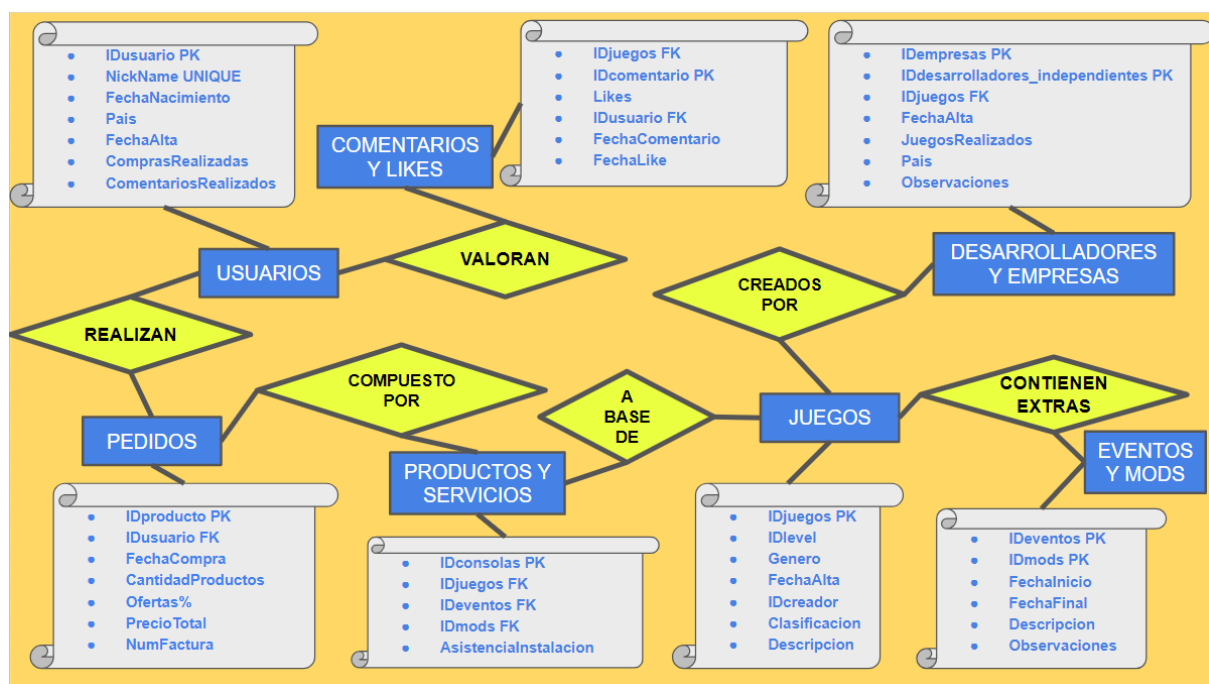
- IDusuario PK
- NickName UNIQUE
- FechaNacimiento
- Pais
- FechaAlta
- ComprasRealizadas
- ComentariosRealizados

COMENTARIOS Y LIKES

- IDjuegos FK
- IDcomentario PK
- Likes
- IDusuario FK
- FechaComentario
- FechaLike

- IDempresas PK
- IDdesarrolladores_independientes PK
- IDjuegos FK
- FechaAlta
- JuegosRealizados
- Pais
- Observaciones

USUARIOS

VALORAN

DESARROLLADORES Y EMPRESAS

CREADOS POR

REALIZAN

COMPUESTO POR

A BASE DE

JUEGOS

CONTIENEN EXTRAS

PEDIDOS

EVENTOS Y MODS

PRODUCTOS Y SERVICIOS

- IDproducto PK
- IDusuario FK
- FechaCompra
- CantidadProductos
- Ofertas%
- PrecioTotal
- NumFactura

- IDconsolas PK
- IDjuegos FK
- IDeventos FK
- IDmods FK
- AsistenciaInstalacion

- IDjuegos PK
- IDlevel
- Genero
- FechaAlta
- IDcreador
- Clasificacion
- Descripcion

- IDeventos PK
- IDmods PK
- FechaInicio
- FechaFinal
- Descripcion
- Observaciones